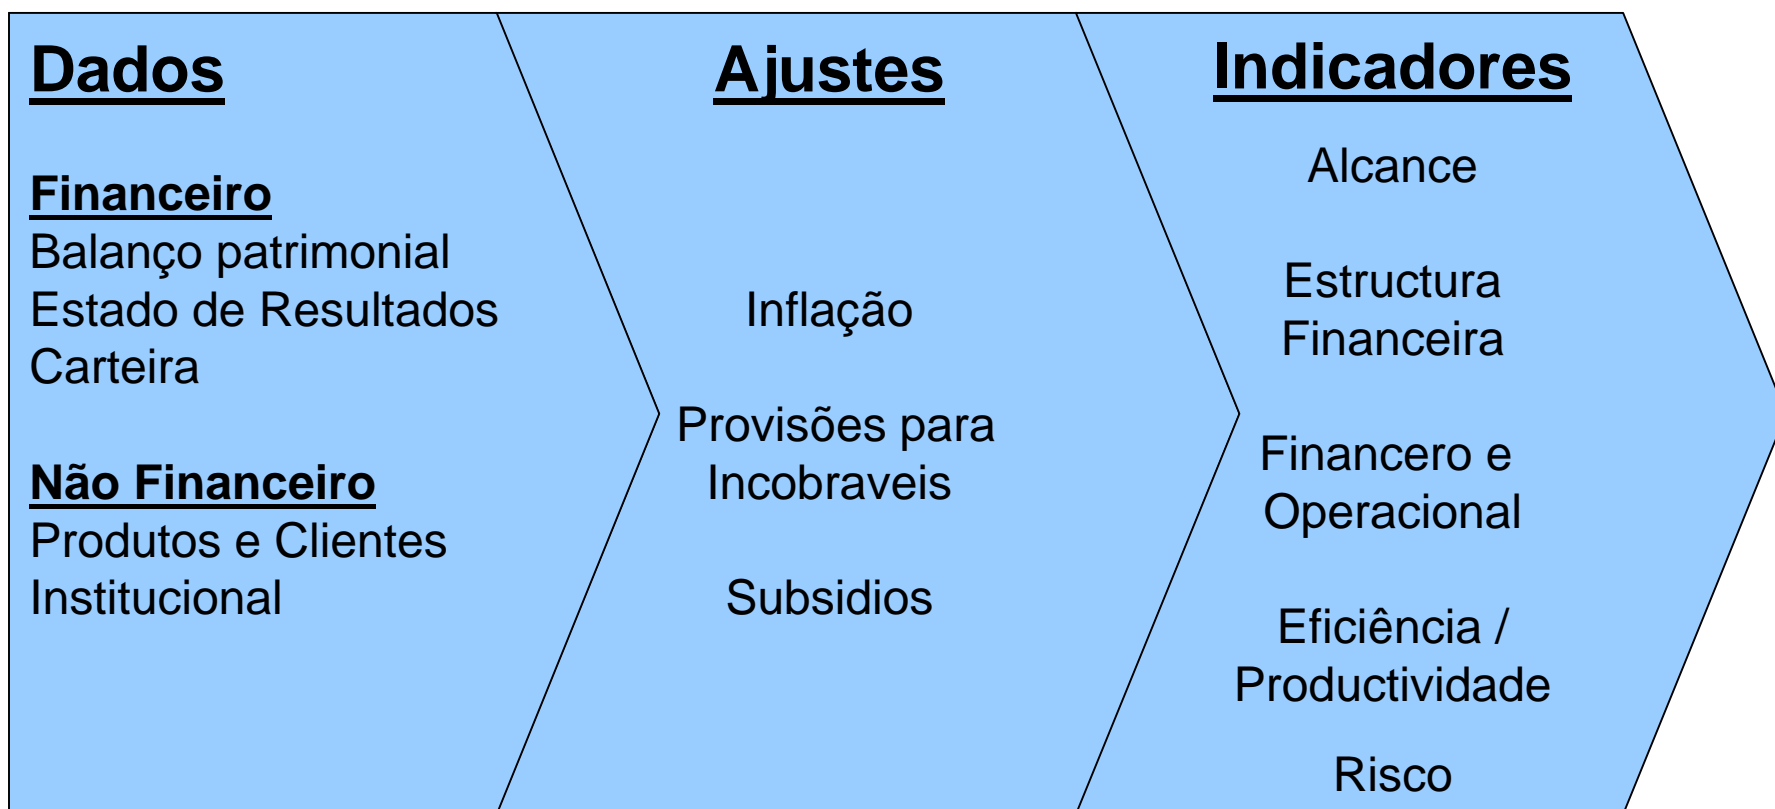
Dados

Financeiro
Balanço patrimonial
Estado de Resultados
Carteira

Não Financeiro
Produtos e Clientes
Institucional

Ajustes

Inflação

Provisões para Incobraveis

Subsidios

Indicadores

Alcance

Estructura Financeira

Financero e Operacional

Eficiência / Productividade

Risco